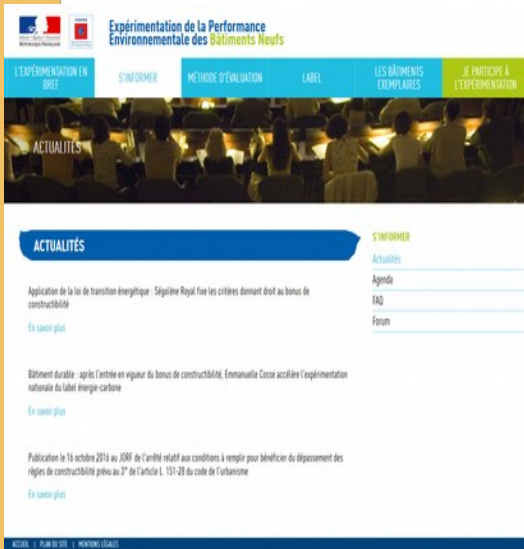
Expérimentation de la Performance Environnementale des Bâtiments Neufs

L'EXPÉRIMENTATION EN BREF | S'INFORMER | MÉTHODE D'ÉVALUATION | LABEL | LES BÂTIMENTS EXEMPLAIRES | JE PARTICIPE À L'EXPÉRIMENTATION

ACTUALITÉS

ACTUALITÉS

Application de la loi de transition énergétique : Ségolène Royal fixe les critères donnant droit au bonus de constructibilité

En savoir plus

Bâtiment durable : après l'entrée en vigueur du bonus de constructibilité, Emmanuelle Cosse accélère l'expérimentation nationale du label énergie-carbone

En savoir plus

Publication le 16 octobre 2016 au JORF de l'arrêté relatif aux conditions à remplir pour bénéficier du dépassement des règles de constructibilité prévu au 3° de l'article L. 151-28 du code de l'urbanisme

En savoir plus

S'INFORMER
Actualités
Agenda
FAQ
Forum

ACCUEIL | PLAN DU SITE | MENTIONS LÉGALES